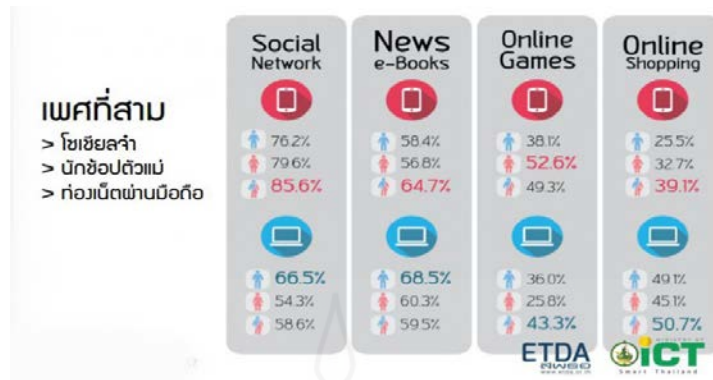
เพศที่สาม
> โซเชียลจ๋า
> นักช้อปตัวแม่
> ท่องเน็ตผ่านมือถือ

Social Network

76.2%
79.6%
85.6%

66.5%
54.3%
58.6%

News e-Books

58.4%
56.8%
64.7%

68.5%
60.3%
59.5%

Online Games

38.1%
52.6%
49.3%

36.0%
25.8%
43.3%

Online Shopping

25.5%
32.7%
39.1%

49.1%
45.1%
50.7%

ETDA
ICT
Smart Thailand